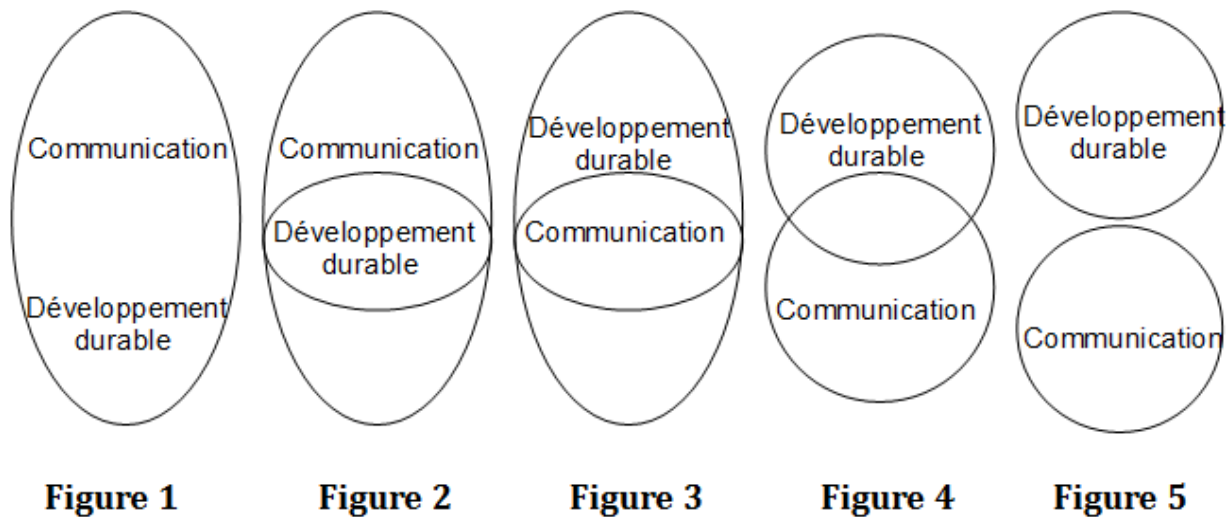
Communication

Développement durable

Figure 1

Communication

Développement durable

Figure 2

Développement durable

Communication

Figure 3

Développement durable

Communication

Figure 4

Développement durable

Communication

Figure 5